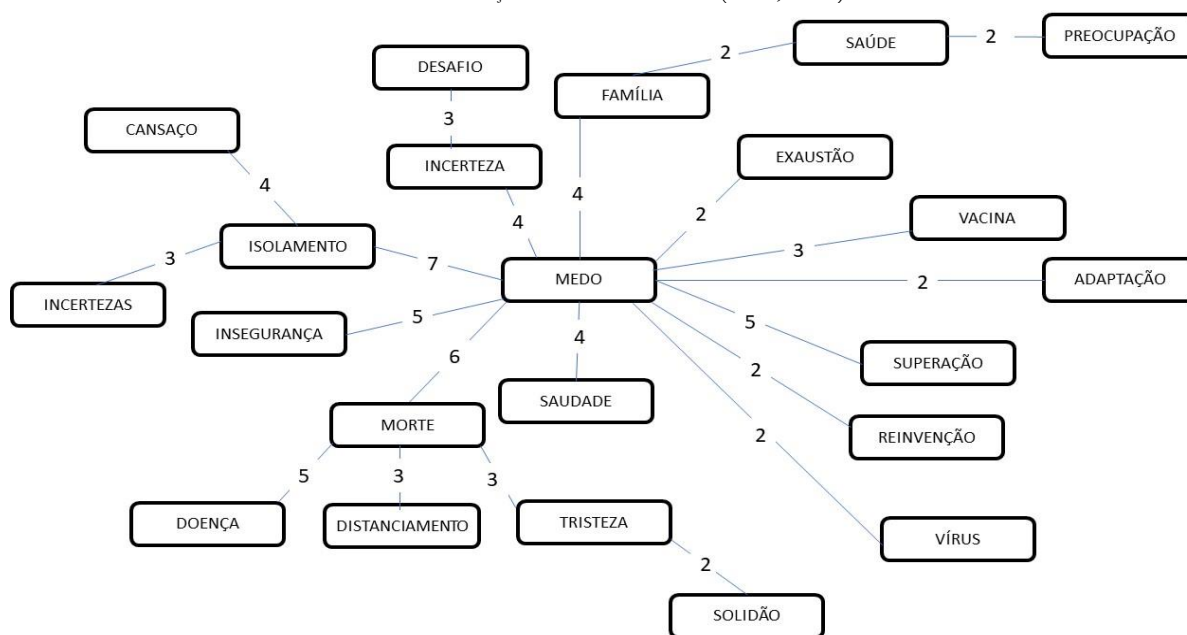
SAÚDE
2
2
PREOCUPAÇÃO
DESAFIO
FAMÍLIA
3
CANSAÇO
INCERTEZA
EXAUSTÃO
4
4
2
4
VACINA
ISOLAMENTO
3
3
7
MEDO
2
ADAPTAÇÃO
INCERTEZAS
5
INSEGURANÇA
5
4
6
SUPERAÇÃO
2
SAUDADE
MORTE
REINVENÇÃO
2
5
3
3
DOENÇA
DISTANCIAMENTO
TRISTEZA
VÍRUS
2
SOLIDÃO